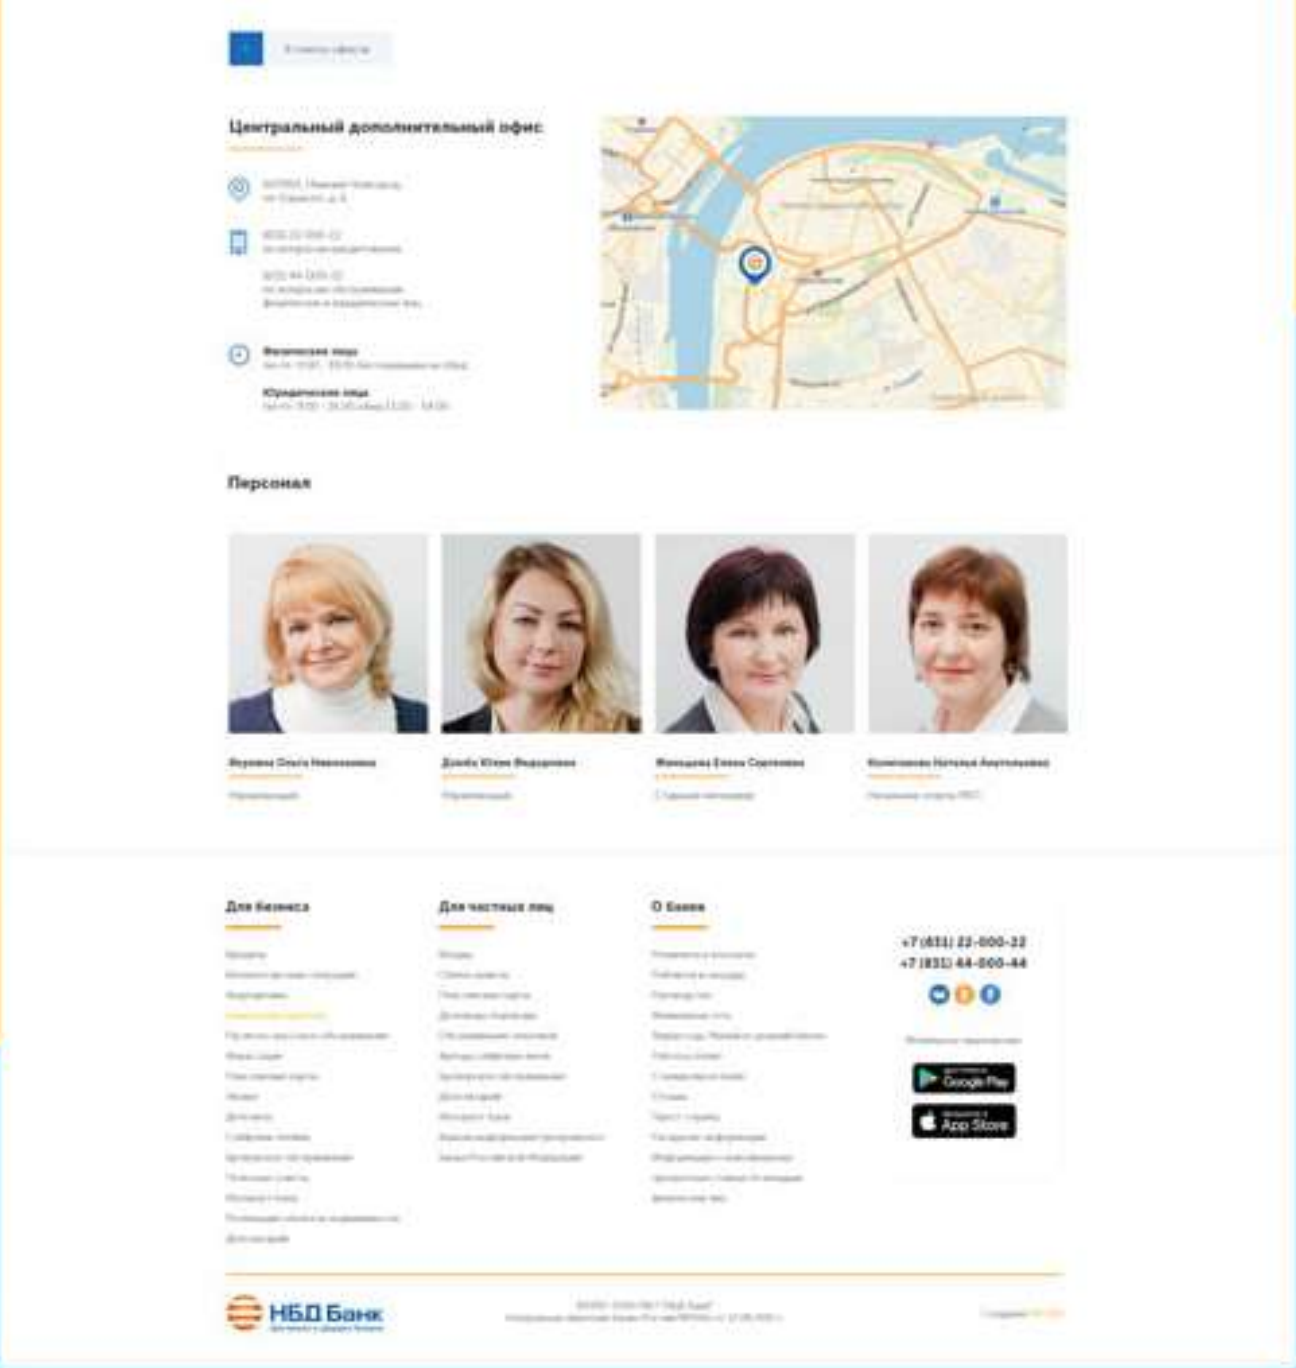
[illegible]

Центральный дополнительный офис

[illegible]

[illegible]

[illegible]

Физические лица
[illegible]

Юридические лица
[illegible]

Персонал

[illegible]
Управляющий

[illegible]
Управляющий

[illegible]
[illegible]

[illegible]
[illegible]

Для бизнеса

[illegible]

Для частных лиц

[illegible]

О банке

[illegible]

+7 (831) 22-000-22
+7 (831) 44-000-44

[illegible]

Google Play

App Store

НБД Банк

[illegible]

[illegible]